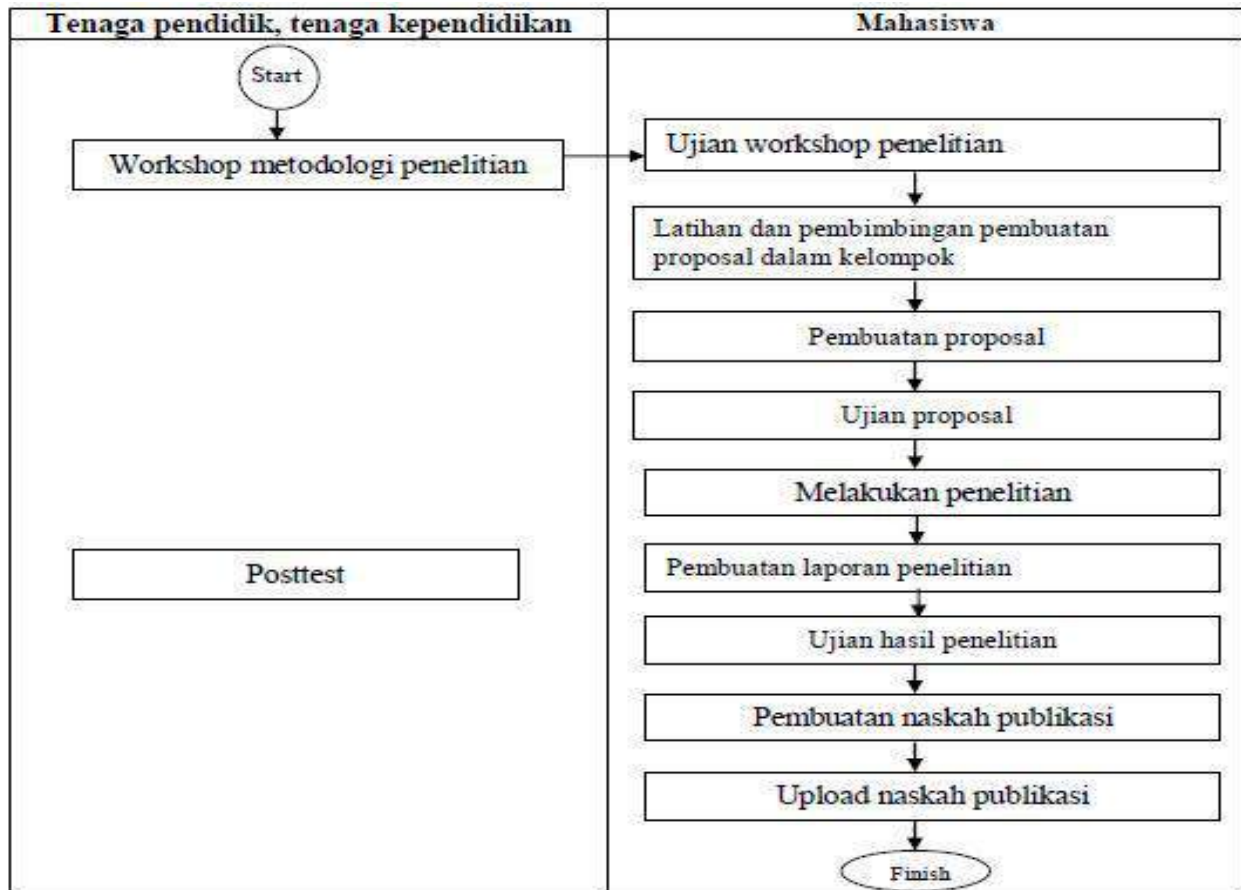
Tenaga pendidik, tenaga kependidikan

Start

Workshop metodologi penelitian

Posttest

Mahasiswa

Ujian workshop penelitian

Latihan dan pembimbingan pembuatan proposal dalam kelompok

Pembuatan proposal

Ujian proposal

Melakukan penelitian

Pembuatan laporan penelitian

Ujian hasil penelitian

Pembuatan naskah publikasi

Upload naskah publikasi

Finish